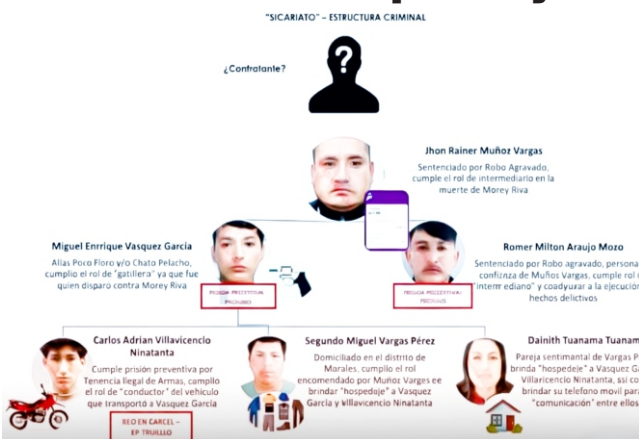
"SICARIATO" – ESTRUCTURA CRIMINAL

¿Confratante?

Jhon Rainer Muñoz Vargas

Sentenciado por Robo Agravado, cumple el rol de intermediario en la muerte de Morey Riva

Miguel Enrrique Vasquez Garcia

Alias Poca Floro y/o Chato Pelacho, cumplio el rol de "gatillero" ya que fue quien disparo contra Morey Riva

PRISION PREVENTIVA PROVISIONAL

Romer Milton Araujo Mozo

Sentenciado por Robo agravado, persona de confinza de Muños Vargas, cumple el rol de "intermediano" y coadyuvar a la ejecución de hechos delictivos

PRISION PREVENTIVA PREVISIVA

Carlos Adrian Villavicencio Ninatanta

Cumple prisión preventiva por Tenencia Ilegal de Armas, cumplio el rol de "conductor" del vehiculo que transportó a Vasquez Garcia

REO EN CARCEL – EP TRUJILLO

Segundo Miguel Vargas Pérez

Domiciliado en el distrito de Morales, cumplio el rol encomendado por Muñoz Varges en brindar "hospedaje" a Vasquez Garcia y Villavicencio Ninatanta

Dainith Tuanama Tuanam

Pareja sentimantal de Vargas P brinda "hospedeje" a Vasquez G Villaricencio Ninatanta, asi co brindar su telefono movil para "comunicación" entre ellos